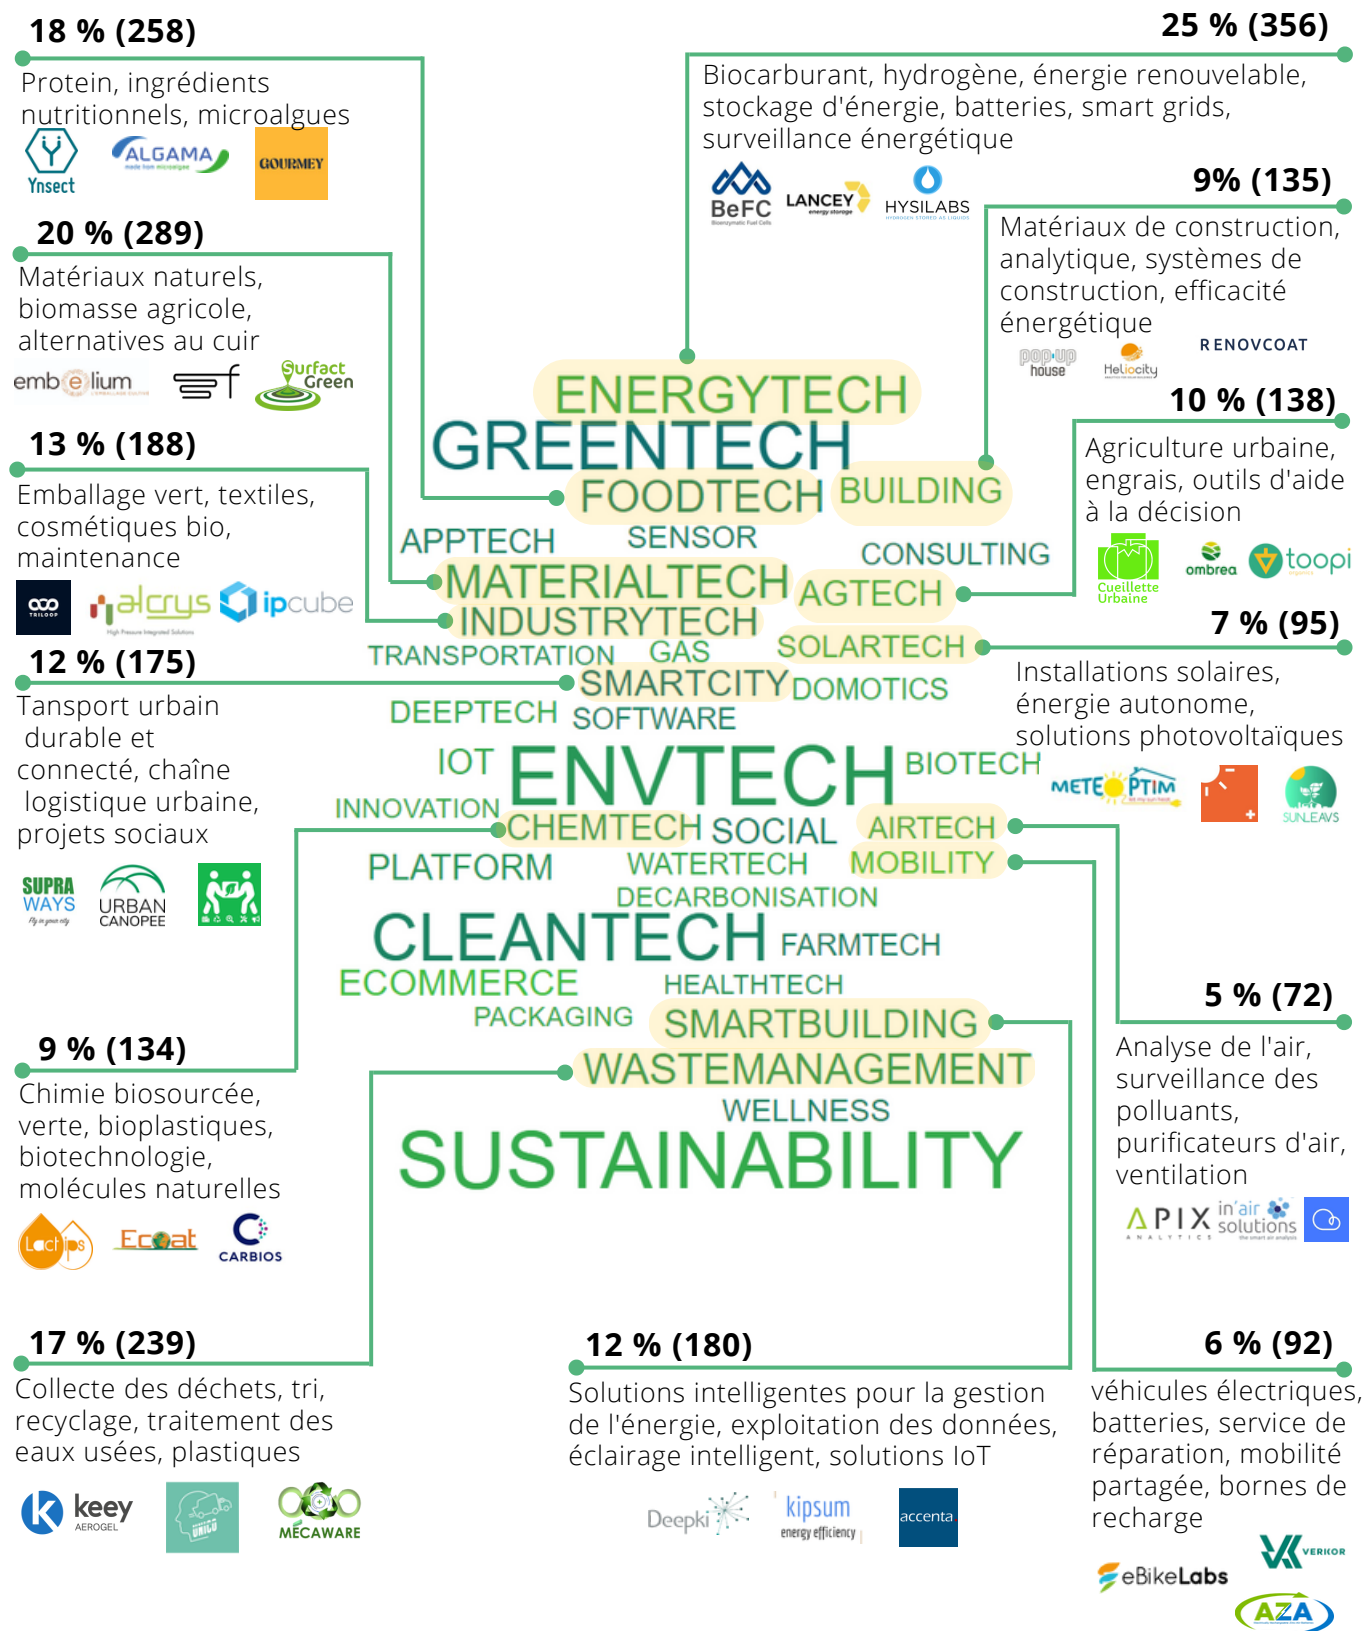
18 % (258)

Protein, ingrédients nutritionnels, microalgues

Ynsect ALGAMA GOURMEY

20 % (289)

Matériaux naturels, biomasse agricole, alternatives au cuir

embelium

Surface Green

13 % (188)

Emballage vert, textiles, cosmétiques bio, maintenance

alcrys ipcube

12 % (175)

Tansport urbain durable et connecté, chaîne logistique urbaine, projets sociaux

SUPRA WAYS URBAN CANOPEE

9 % (134)

Chimie biosourcée, verte, bioplastiques, biotechnologie, molécules naturelles

Lactips Ecoat CARBIOS

17 % (239)

Collecte des déchets, tri, recyclage, traitement des eaux usées, plastiques

keey AEROGEL UNICO MECAWARE

25 % (356)

Biocarburant, hydrogène, énergie renouvelable, stockage d'énergie, batteries, smart grids, surveillance énergétique

BeFC LANCEY HYSILABS

9% (135)

Matériaux de construction, analytique, systèmes de construction, efficacité énergétique

pop-up house Heliocity RENOVCOAT

10 % (138)

Agriculture urbaine, engrais, outils d'aide à la décision

Cueillette Urbaine ombrea toopi

7 % (95)

Installations solaires, énergie autonome, solutions photovoltaïques

METEOPTIM SUNLEAVS

5 % (72)

Analyse de l'air, surveillance des polluants, purificateurs d'air, ventilation

APIX ANALYTICS in'air solutions

12 % (180)

Solutions intelligentes pour la gestion de l'énergie, exploitation des données, éclairage intelligent, solutions IoT

Deepki kipsum energy efficiency accenta

6 % (92)

véhicules électriques, batteries, service de réparation, mobilité partagée, bornes de recharge

VERKOR eBikeLabs AZA

ENERGYTECH GREENTECH FOODTECH BUILDING APPTECH SENSOR CONSULTING MATERIALTECH AGTECH INDUSTRYTECH TRANSPORTATION GAS SOLARTECH SMARTCITY DOMOTICS DEEPTECH SOFTWARE IOT ENVTECH BIOTECH INNOVATION CHEMTECH SOCIAL AIRTECH PLATFORM WATERTECH MOBILITY DECARBONISATION CLEANTECH FARMTECH ECOMMERCE HEALTHTECH PACKAGING SMARTBUILDING WASTEMANAGEMENT WELLNESS SUSTAINABILITY